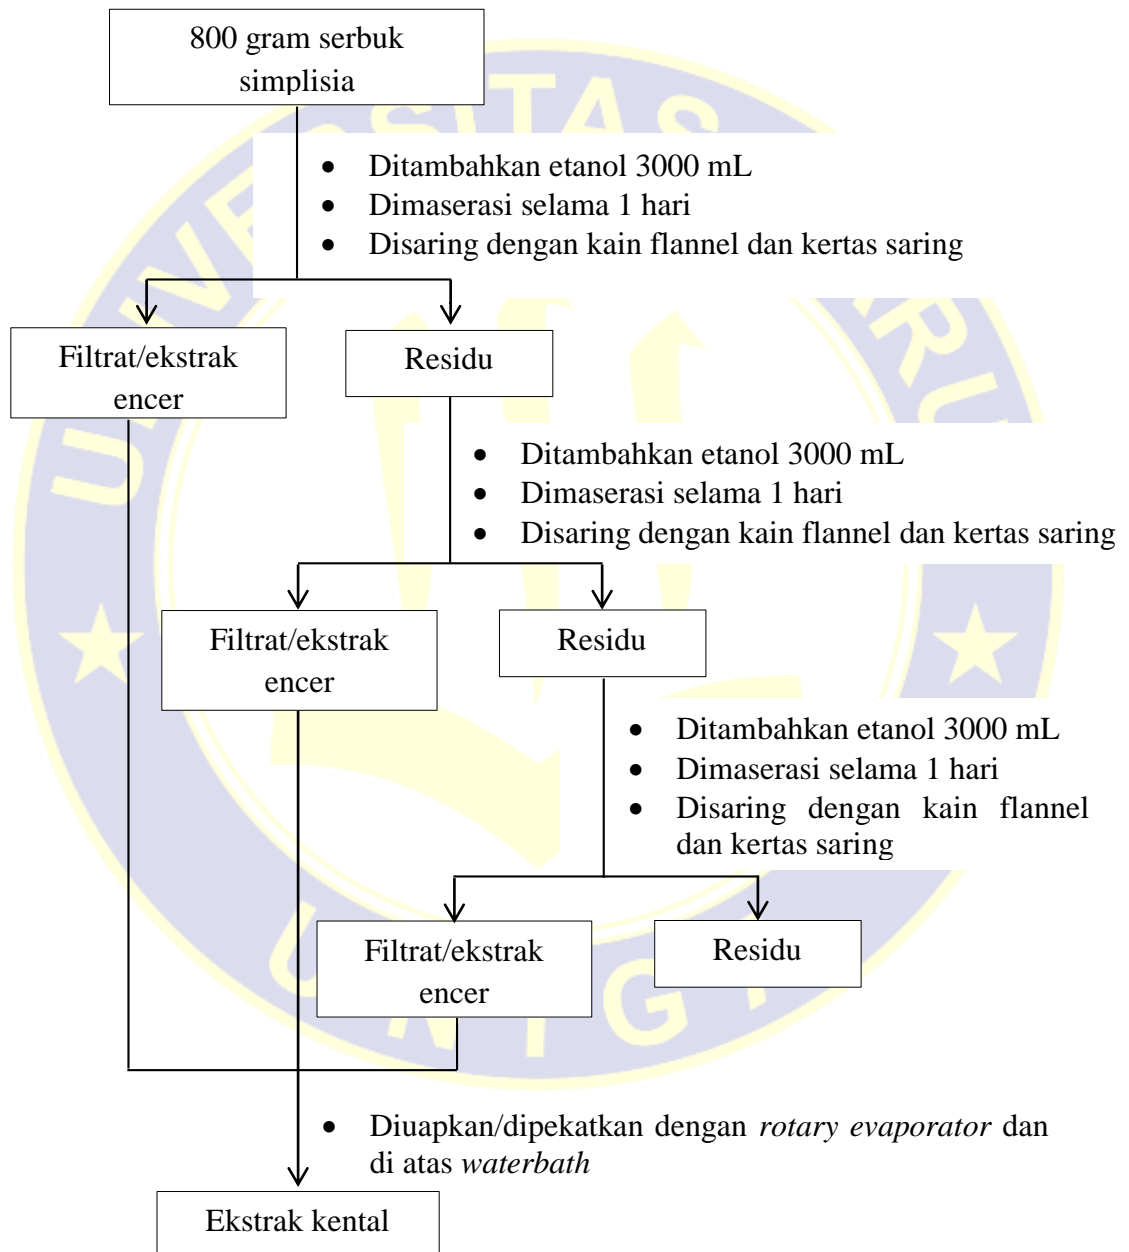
800 gram serbuk simplisia

- Ditambahkan etanol 3000 mL
- Dimaserasi selama 1 hari
- Disaring dengan kain flannel dan kertas saring

Filtrat/ekstrak encer

Residu

- Ditambahkan etanol 3000 mL
- Dimaserasi selama 1 hari
- Disaring dengan kain flannel dan kertas saring

Filtrat/ekstrak encer

Residu

- Ditambahkan etanol 3000 mL
- Dimaserasi selama 1 hari
- Disaring dengan kain flannel dan kertas saring

Filtrat/ekstrak encer

Residu

- Diuapkan/dipekatkan dengan *rotary evaporator* dan di atas *waterbath*

Ekstrak kental